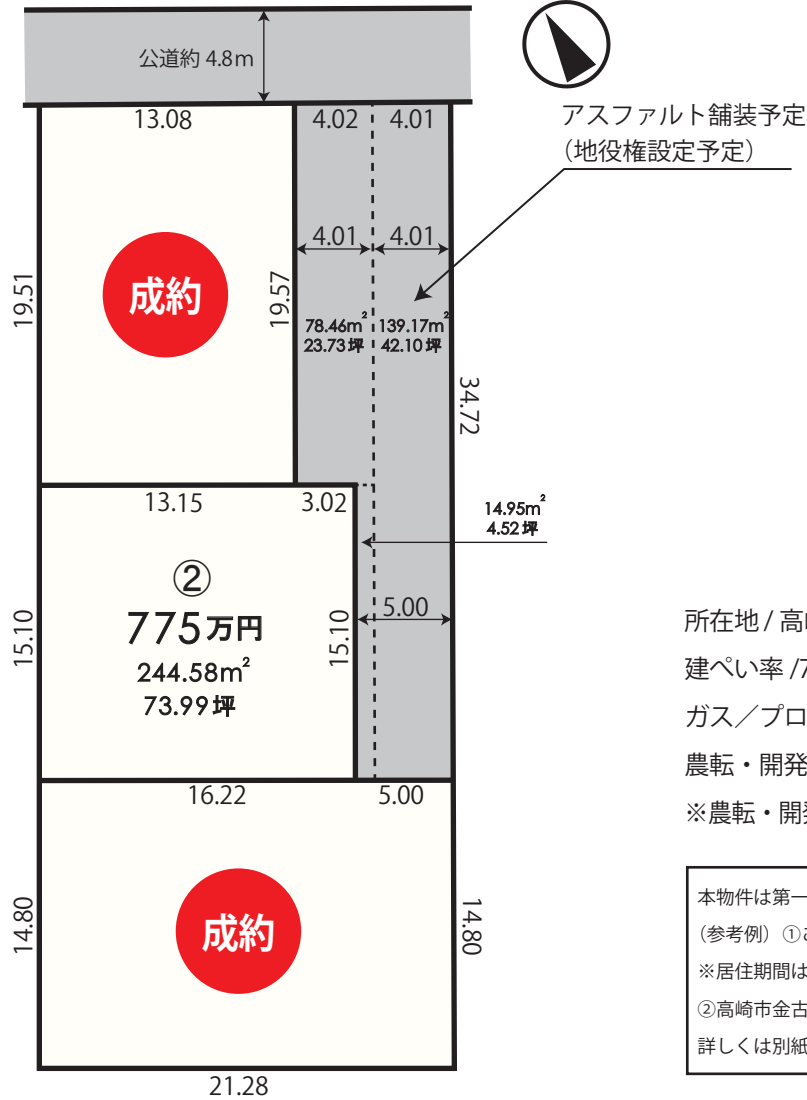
公道約 4.8m

アスファルト舗装予定
（地役権設定予定）

13.08
4.02 4.01
4.01 4.01
19.51
成約
19.57
78.46m² 23.73坪
139.17m² 42.10坪
34.72

13.15 3.02
14.95m² 4.52坪
②
775万円
244.58m²
73.99坪
15.10
15.10
5.00

16.22 5.00
14.80
成約
14.80
21.28

所在地 / 高
建ぺい率 /
ガス／プロ
農転・開発
※農転・開

本物件は第一
（参考例）①
※居住期間は
②高崎市金古
詳しくは別紙